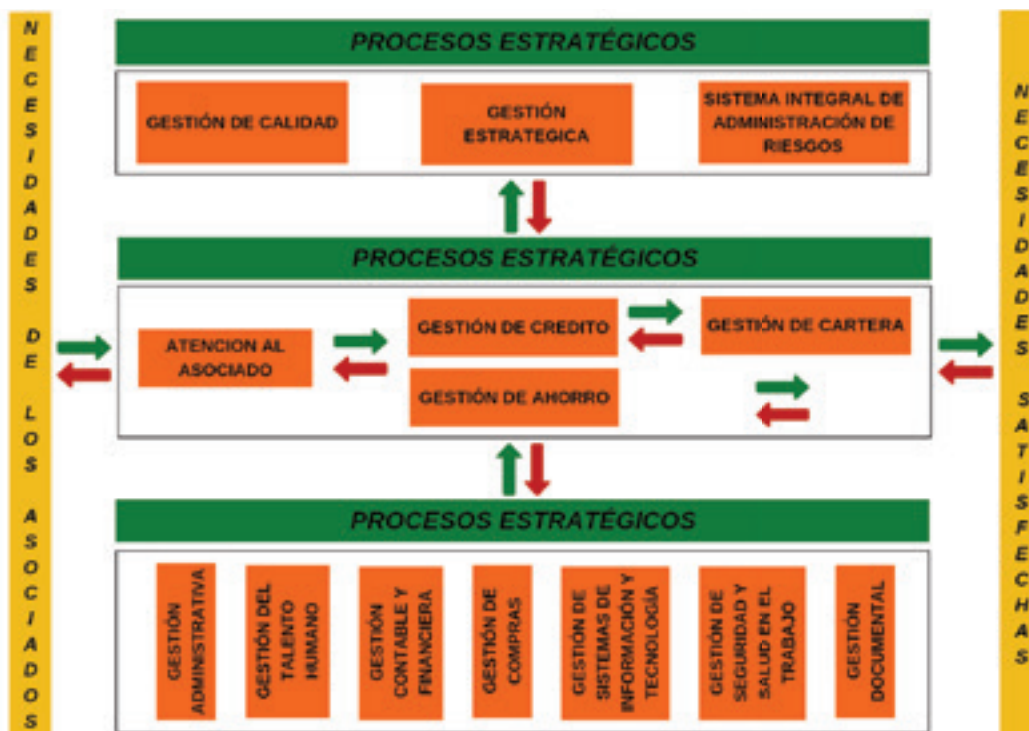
NECESIDADES DE LOS ASOCIADOS

PROCESOS ESTRATÉGICOS

GESTIÓN DE CALIDAD

GESTIÓN ESTRATEGICA

SISTEMA INTEGRAL DE ADMINISTRACIÓN DE RIESGOS

PROCESOS ESTRATÉGICOS

ATENCION AL ASOCIADO

GESTIÓN DE CREDITO

GESTIÓN DE AHORRO

GESTIÓN DE CARTERA

PROCESOS ESTRATÉGICOS

GESTIÓN ADMINISTRATIVA

GESTIÓN DEL TALENTO HUMANO

GESTIÓN CONTABLE Y FINANCIERA

GESTIÓN DE COMPRAS

GESTIÓN DE SISTEMAS DE INFORMACIÓN Y TECNOLOGÍA

GESTIÓN DE SEGURIDAD Y SALUD EN EL TRABAJO

GESTIÓN DOCUMENTAL

NECESIDADES SATISFECHAS